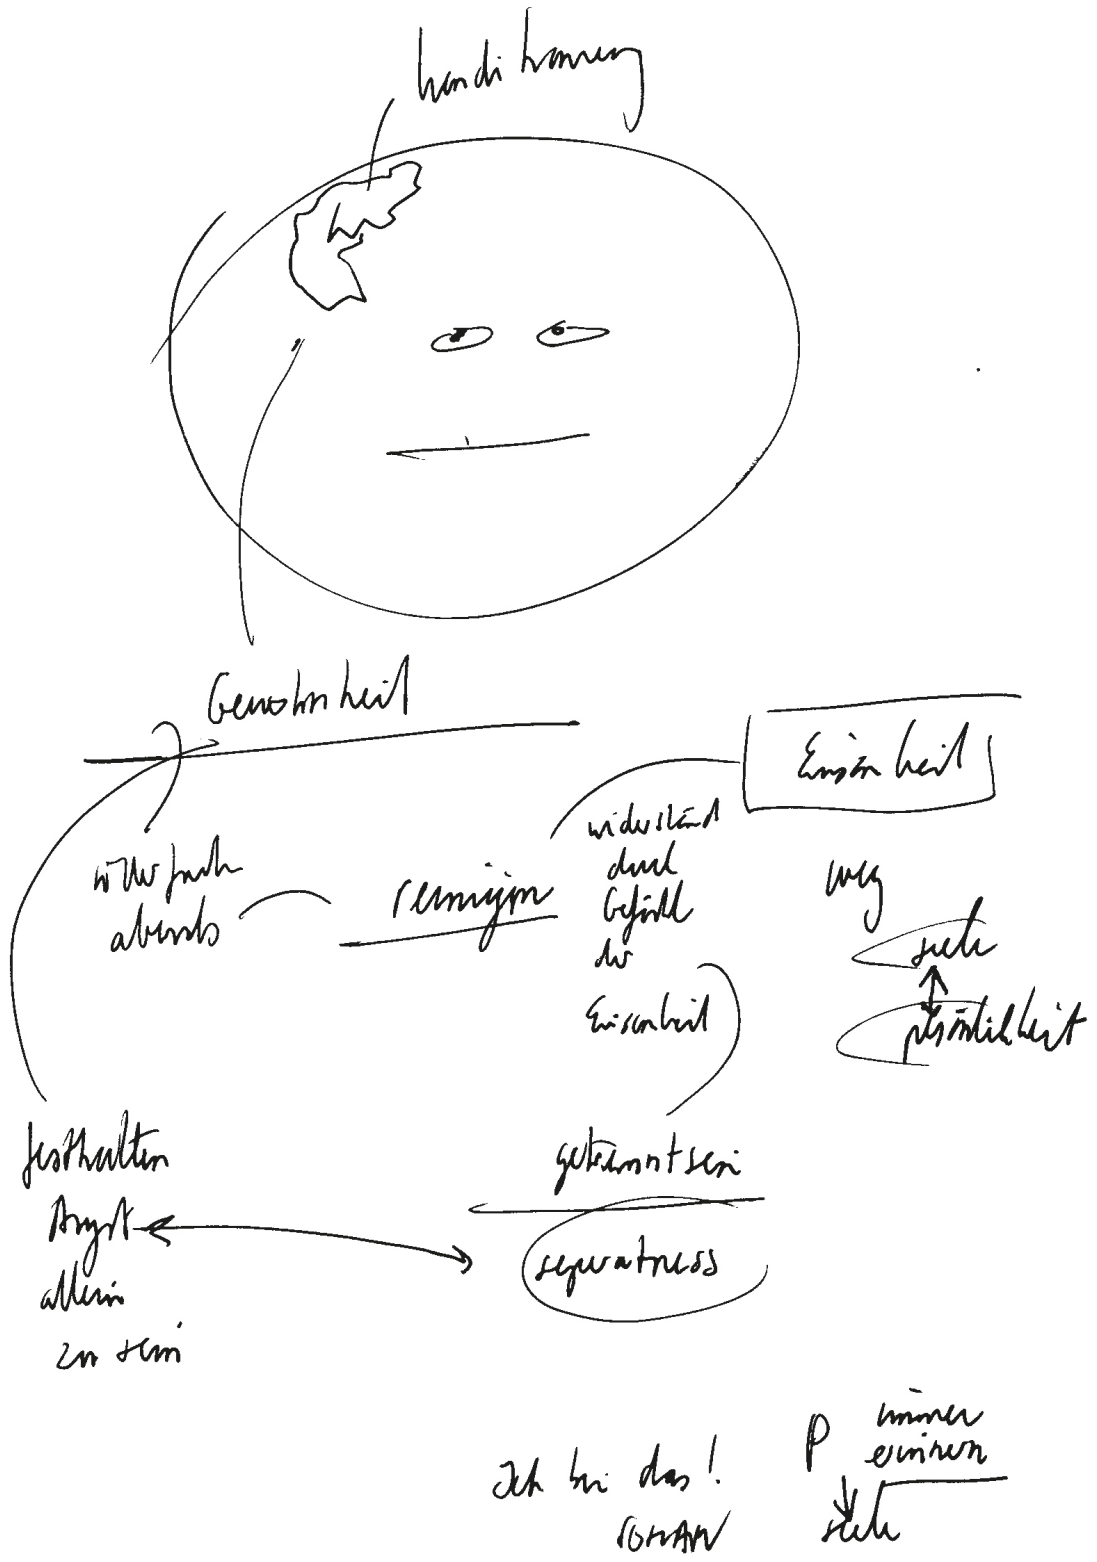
konditionierung

Gewohnheit

Einsamkeit

wöchentlich abends

reinigen

widerstand durch Gefühl der Einsamkeit

weg

suche

persönlichkeit

festhalten Angst allein zu sein

getrenntsein

separatness

Ich bin das!
SOHAM

P immer erinnern
stete